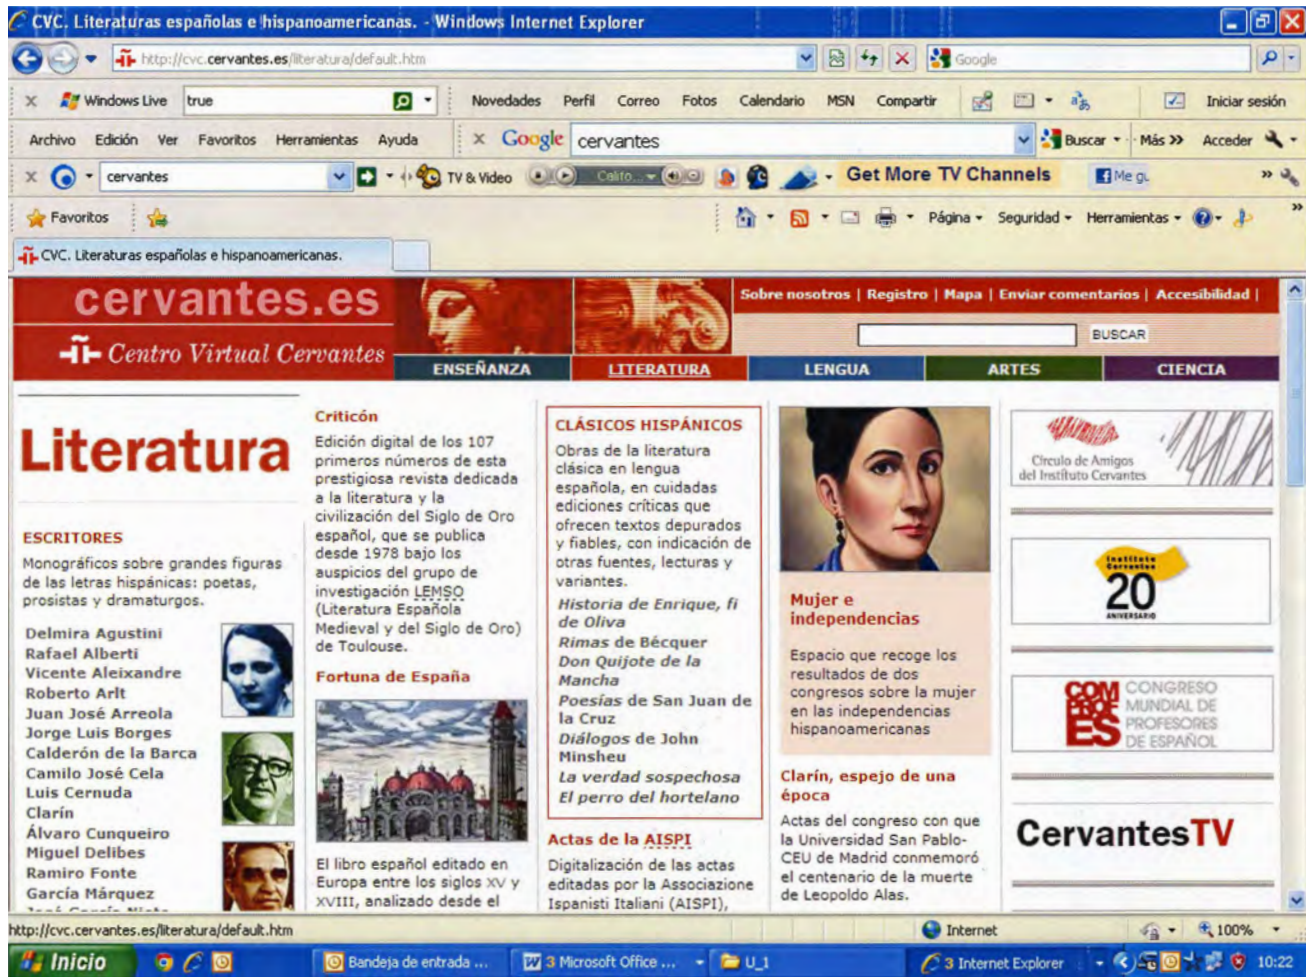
CVC. Literaturas españolas e hispanoamericanas. - Windows Internet Explorer

http://cvc.cervantes.es/literatura/default.htm

Google

Windows Live true Novedades Perfil Correo Fotos Calendario MSN Compartir Iniciar sesión

Archivo Edición Ver Favoritos Herramientas Ayuda Google cervantes Buscar Más » Acceder

cervantes TV & Video Get More TV Channels Me gu

Favoritos Página Seguridad Herramientas

CVC. Literaturas españolas e hispanoamericanas.

cervantes.es
Centro Virtual Cervantes

Sobre nosotros | Registro | Mapa | Enviar comentarios | Accesibilidad |

BUSCAR

ENSEÑANZA LITERATURA LENGUA ARTES CIENCIA

Literatura

ESCRITORES

Monográficos sobre grandes figuras de las letras hispánicas: poetas, prosistas y dramaturgos.

Delmira Agustini
Rafael Alberti
Vicente Aleixandre
Roberto Arlt
Juan José Arreola
Jorge Luis Borges
Calderón de la Barca
Camilo José Cela
Luis Cernuda
Clarín
Álvaro Cunqueiro
Miguel Delibes
Ramiro Fonte
García Márquez

Criticón

Edición digital de los 107 primeros números de esta prestigiosa revista dedicada a la literatura y la civilización del Siglo de Oro español, que se publica desde 1978 bajo los auspicios del grupo de investigación LEMSO (Literatura Española Medieval y del Siglo de Oro) de Toulouse.

Fortuna de España

El libro español editado en Europa entre los siglos XV y XVIII, analizado desde el

CLÁSICOS HISPÁNICOS

Obras de la literatura clásica en lengua española, en cuidadas ediciones críticas que ofrecen textos depurados y fiables, con indicación de otras fuentes, lecturas y variantes.

Historia de Enrique, fi de Oliva
Rimas de Bécquer
Don Quijote de la Mancha
Poesías de San Juan de la Cruz
Diálogos de John Minsheu
La verdad sospechosa
El perro del hortelano

Actas de la AISPI

Digitalización de las actas editadas por la Associazione Ispanisti Italiani (AISPI),

Mujer e independencias

Espacio que recoge los resultados de dos congresos sobre la mujer en las independencias hispanoamericanas

Clarín, espejo de una época

Actas del congreso con que la Universidad San Pablo-CEU de Madrid conmemoró el centenario de la muerte de Leopoldo Alas.

Círculo de Amigos del Instituto Cervantes

Instituto Cervantes 20 ANIVERSARIO

COM PROF ES CONGRESO MUNDIAL DE PROFESORES DE ESPAÑOL

CervantesTV

http://cvc.cervantes.es/literatura/default.htm Internet 100%

Inicio Bandeja de entrada ... 3 Microsoft Office ... U_1 3 Internet Explorer 10:22